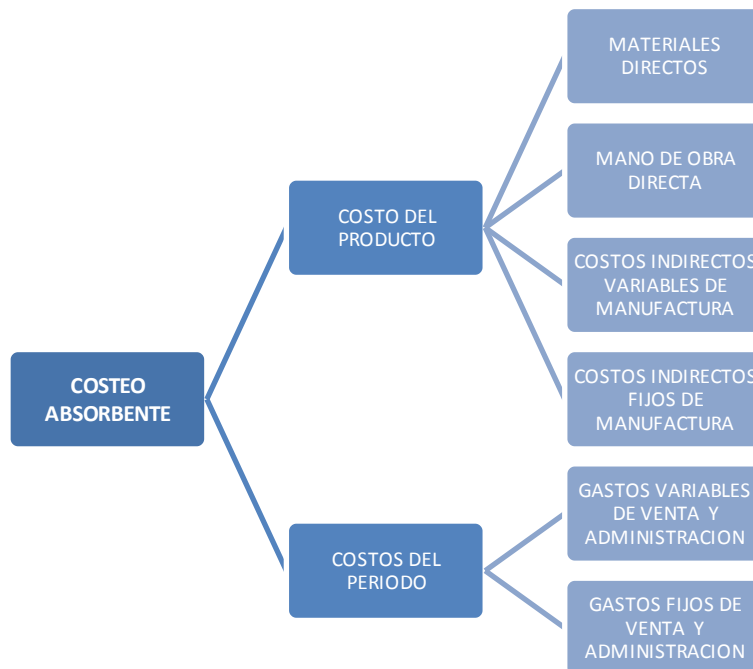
COSTEO ABSORBENTE

COSTO DEL PRODUCTO

MATERIALES DIRECTOS

MANO DE OBRA DIRECTA

COSTOS INDIRECTOS VARIABLES DE MANUFACTURA

COSTOS INDIRECTOS FIJOS DE MANUFACTURA

COSTOS DEL PERIODO

GASTOS VARIABLES DE VENTA Y ADMINISTRACION

GASTOS FIJOS DE VENTA Y ADMINISTRACION